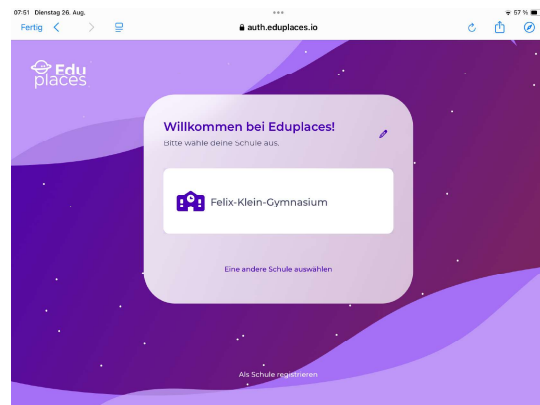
07:51 Dienstag 26. Aug.

57 %

Fertig

auth.eduplaces.io

Edu places

Willkommen bei Eduplaces!

Bitte wähle deine Schule aus.

Felix-Klein-Gymnasium

Eine andere Schule auswählen

Als Schule registrieren